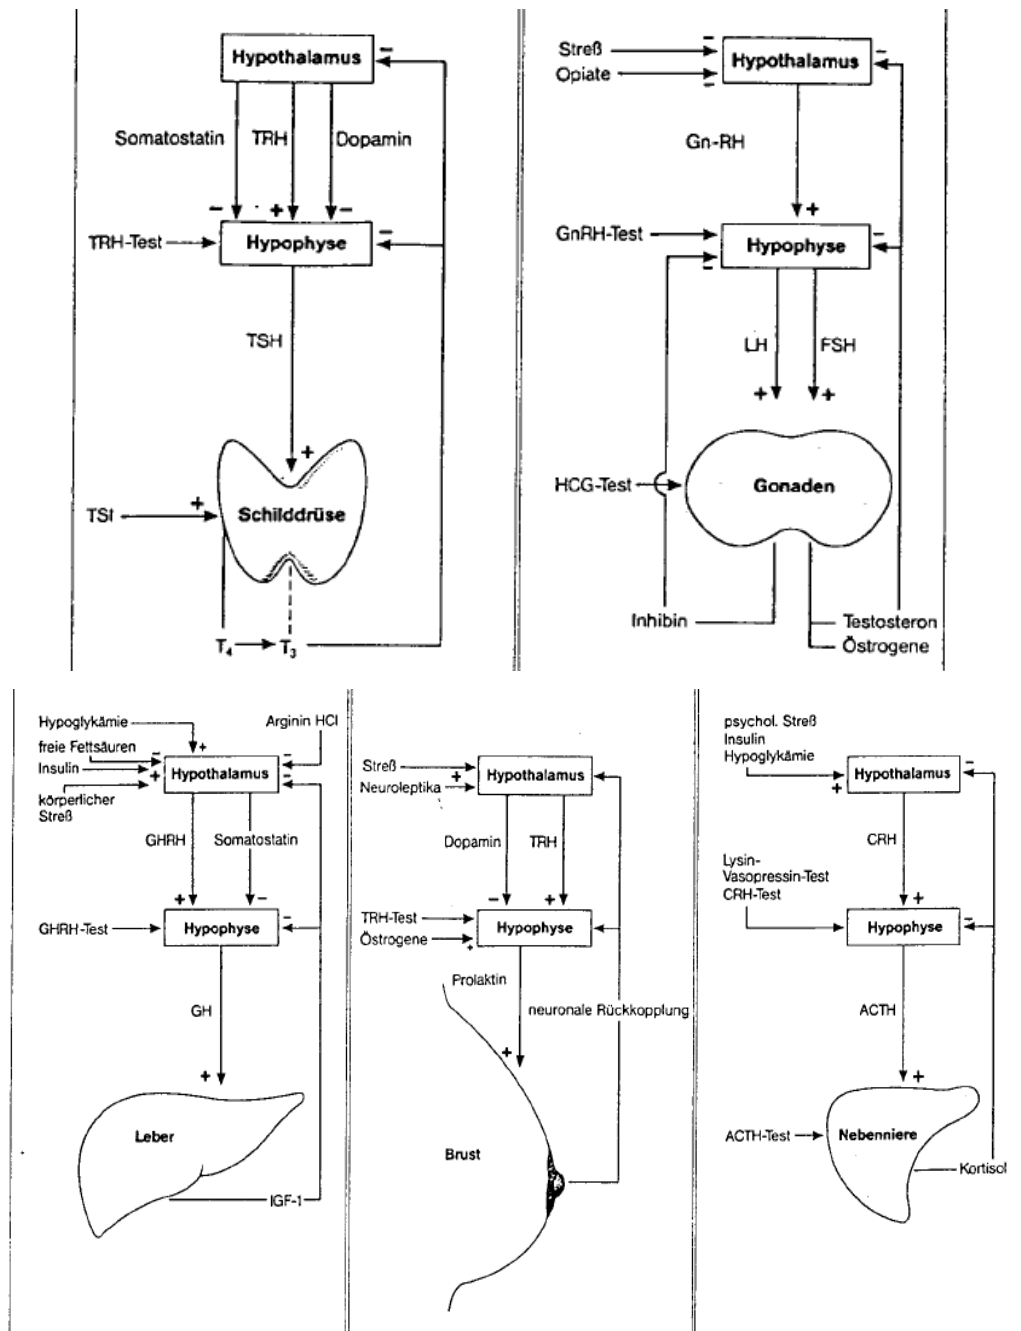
Hypothalamus
−
Somatostatin
TRH
Dopamin
− + −
TRH-Test
Hypophyse
−
TSH
+
TSI
+
Schilddrüse
$T_4$ → $T_3$

Streß −
Opiate −
Hypothalamus
−
Gn-RH
+
GnRH-Test
Hypophyse
−
−
LH
FSH
+ +
HCG-Test
Gonaden
Inhibin
Testosteron
Östrogene

Hypoglykämie
+
Arginin HCl
freie Fettsäuren −
Insulin +
−
körperlicher Streß
Hypothalamus
−
GHRH
Somatostatin
+ −
GHRH-Test
Hypophyse
−
GH
+
Leber
IGF-1

Streß
+
Neuroleptika
Hypothalamus
Dopamin
TRH
− +
TRH-Test
Östrogene
+
Hypophyse
Prolaktin
neuronale Rückkopplung
+
Brust

psychol. Streß
Insulin
Hypoglykämie
+
Hypothalamus
−
CRH
Lysin-Vasopressin-Test
CRH-Test
+
Hypophyse
−
ACTH
+
ACTH-Test
Nebenniere
Kortisol